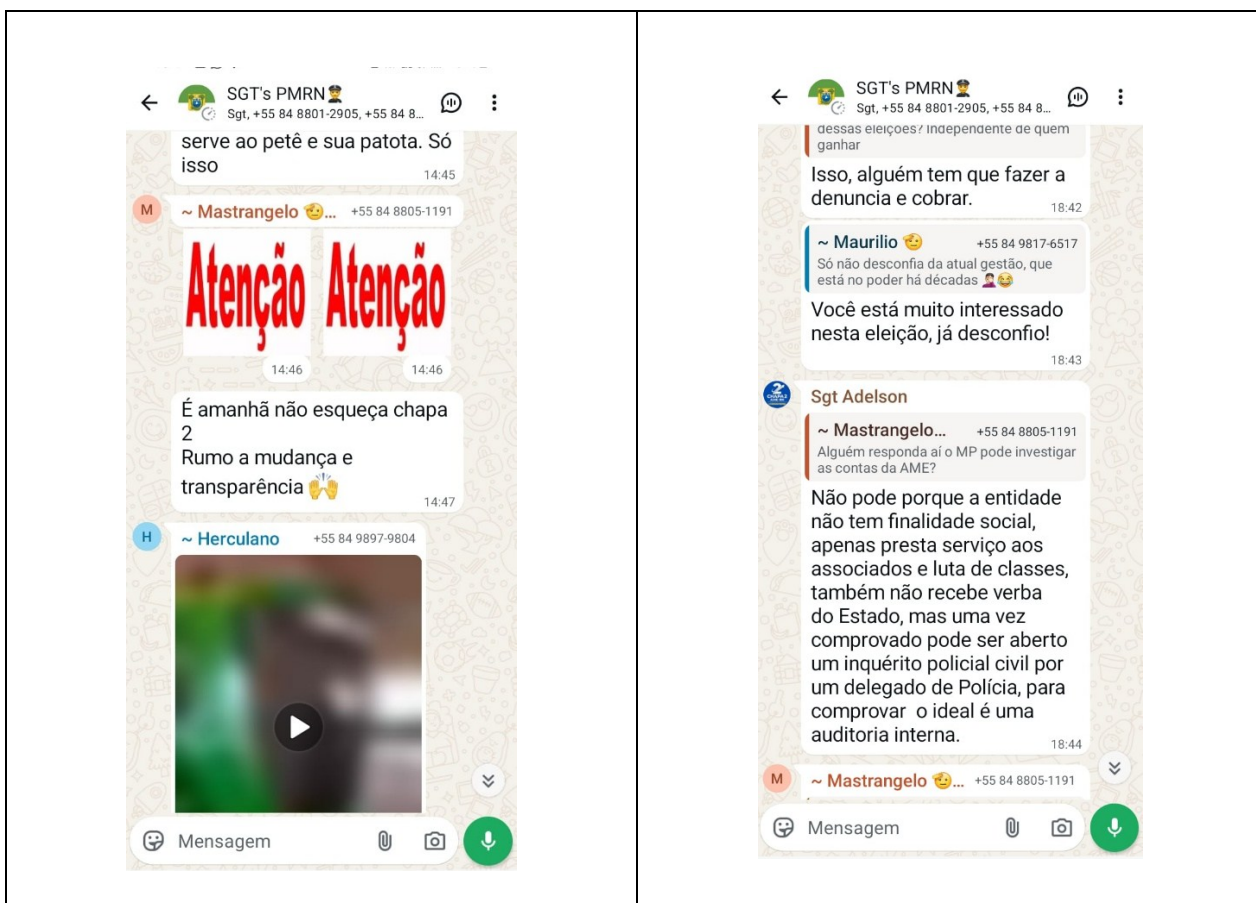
SGT's PMRN
Sgt, +55 84 8801-2905, +55 84 8...

serve ao petê e sua patota. Só isso
14:45

M
~ Mastrangelo ... +55 84 8805-1191

Atenção
14:46

Atenção
14:46

É amanhã não esqueça chapa 2
Rumo a mudança e transparência
14:47

H
~ Herculano +55 84 9897-9804

Mensagem

SGT's PMRN
Sgt, +55 84 8801-2905, +55 84 8...

dessas eleições? Independente de quem ganhar

Isso, alguém tem que fazer a denuncia e cobrar.
18:42

~ Maurilio +55 84 9817-6517
Só não desconfia da atual gestão, que está no poder há décadas

Você está muito interessado nesta eleição, já desconfio!
18:43

Sgt Adelson

~ Mastrangelo... +55 84 8805-1191
Alguém responda aí o MP pode investigar as contas da AME?

Não pode porque a entidade não tem finalidade social, apenas presta serviço aos associados e luta de classes, também não recebe verba do Estado, mas uma vez comprovado pode ser aberto um inquérito policial civil por um delegado de Polícia, para comprovar o ideal é uma auditoria interna.
18:44

M
~ Mastrangelo ... +55 84 8805-1191

Mensagem